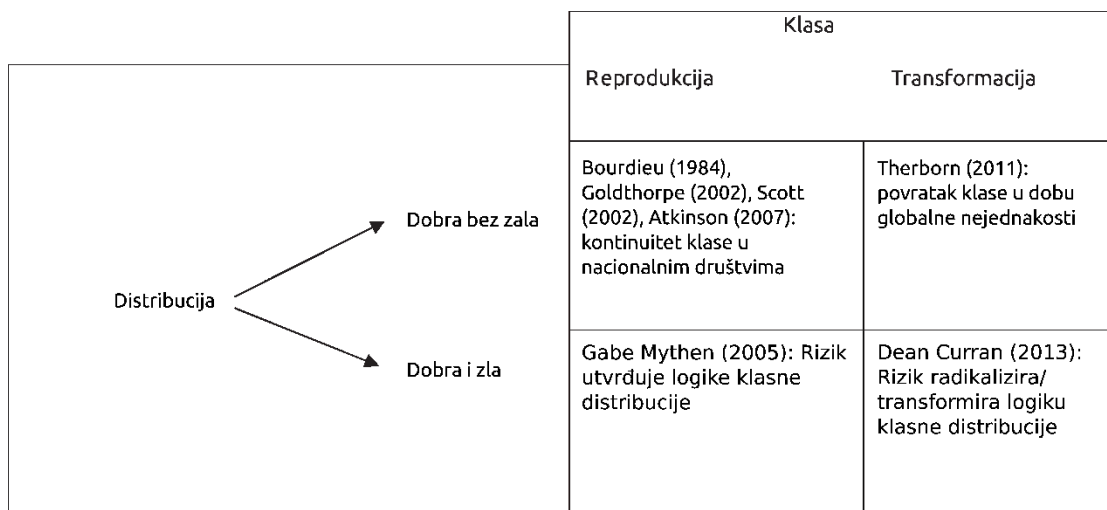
Klasa

| | | Reprodukcija | Transformacija |
|---|---|---|---|
| Distribucija | Dobra bez zala | Bourdieu (1984), Goldthorpe (2002), Scott (2002), Atkinson (2007): kontinuitet klase u nacionalnim društvima | Therborn (2011): povratak klase u dobu globalne nejednakosti |
| | Dobra i zla | Gabe Mythen (2005): Rizik utvrduje logike klasne distribucije | Dean Curran (2013): Rizik radikalizira/ transformira logiku klasne distribucije |